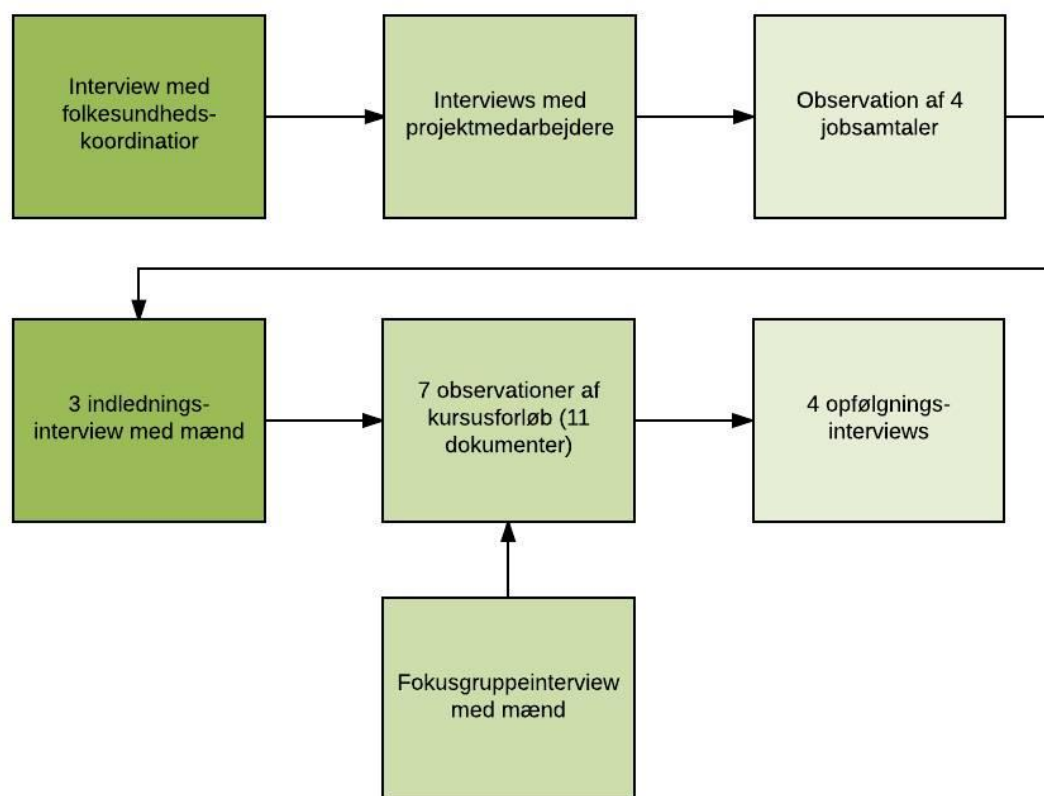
Interview med folkesundheds-koordinatior

Interviews med projektmedarbejdere

Observation af 4 jobsamtaler

3 indlednings-interview med mænd

7 observationer af kursusforløb (11 dokumenter)

4 opfølgnings-interviews

Fokusgruppeinterview med mænd